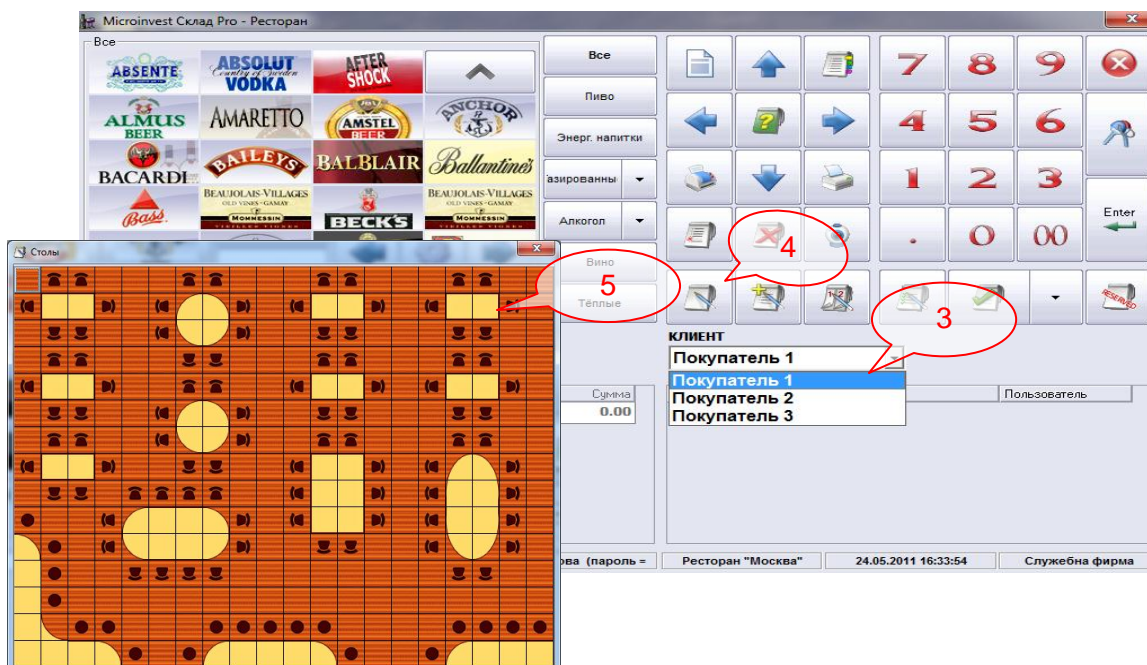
Microinvest Склад Pro - Ресторан

Все

ABSENTE
ABSOLUT Country of Sweden VODKA
AFTER SHOCK
ALMUS BEER
AMARETTO
AMSTEL BEER
ANCHOR
BACARDI
BAILEYS
BALBLAIR
Ballantine's
Bass
BEAUJOLAIS-VILLAGES OLD VINES · GAMAY MOMMESSIN
BECK'S
BEAUJOLAIS-VILLAGES OLD VINES · GAMAY MOMMESSIN

Все
Пиво
Енерг. напитки
Газированны
Алкогол
Вино
Тёплые

7 8 9
4 5 6
1 2 3
. 0 00
Enter

5
4
3

КЛИЕНТ
Покупатель 1
Покупатель 1
Покупатель 2
Покупатель 3

Сумма
0.00
Пользователь

Столы

ова (пароль =
Ресторан "Москва"
24.05.2011 16:33:54
Служебна фирма